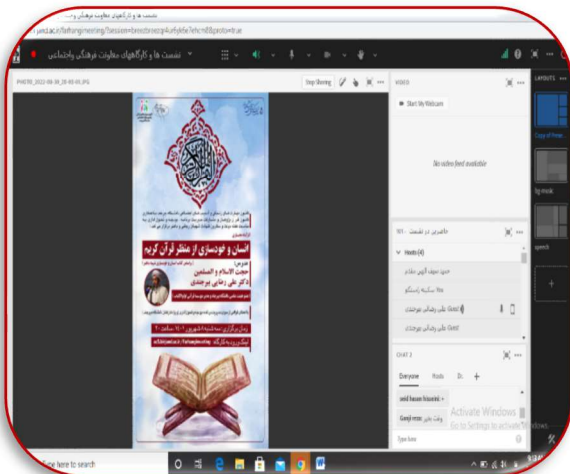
نشست ها و کارگاههای معاونت فرهنگی و...

نشست ها و کارگاههای معاونت فرهنگی واجتماعی

PHOTO_2022-08-30_20-45-01.JPG

Stop Sharing

VIDEO

Start My Webcam

No video feed available

LAYOUTS

Copy of Prese...

Big mode

speech

حاضرین در نشست 101

Hosts (4)

CHAT 2

Everyone

Hosts

seid hasan hosseini

Type here

Activate Windows
Go to Settings to activate Windows.

انسان و خودسازی از منظر قرآن کریم

حجت الاسلام و المسلمین
دکتر علی رضایی بیرجندی

ype here to search